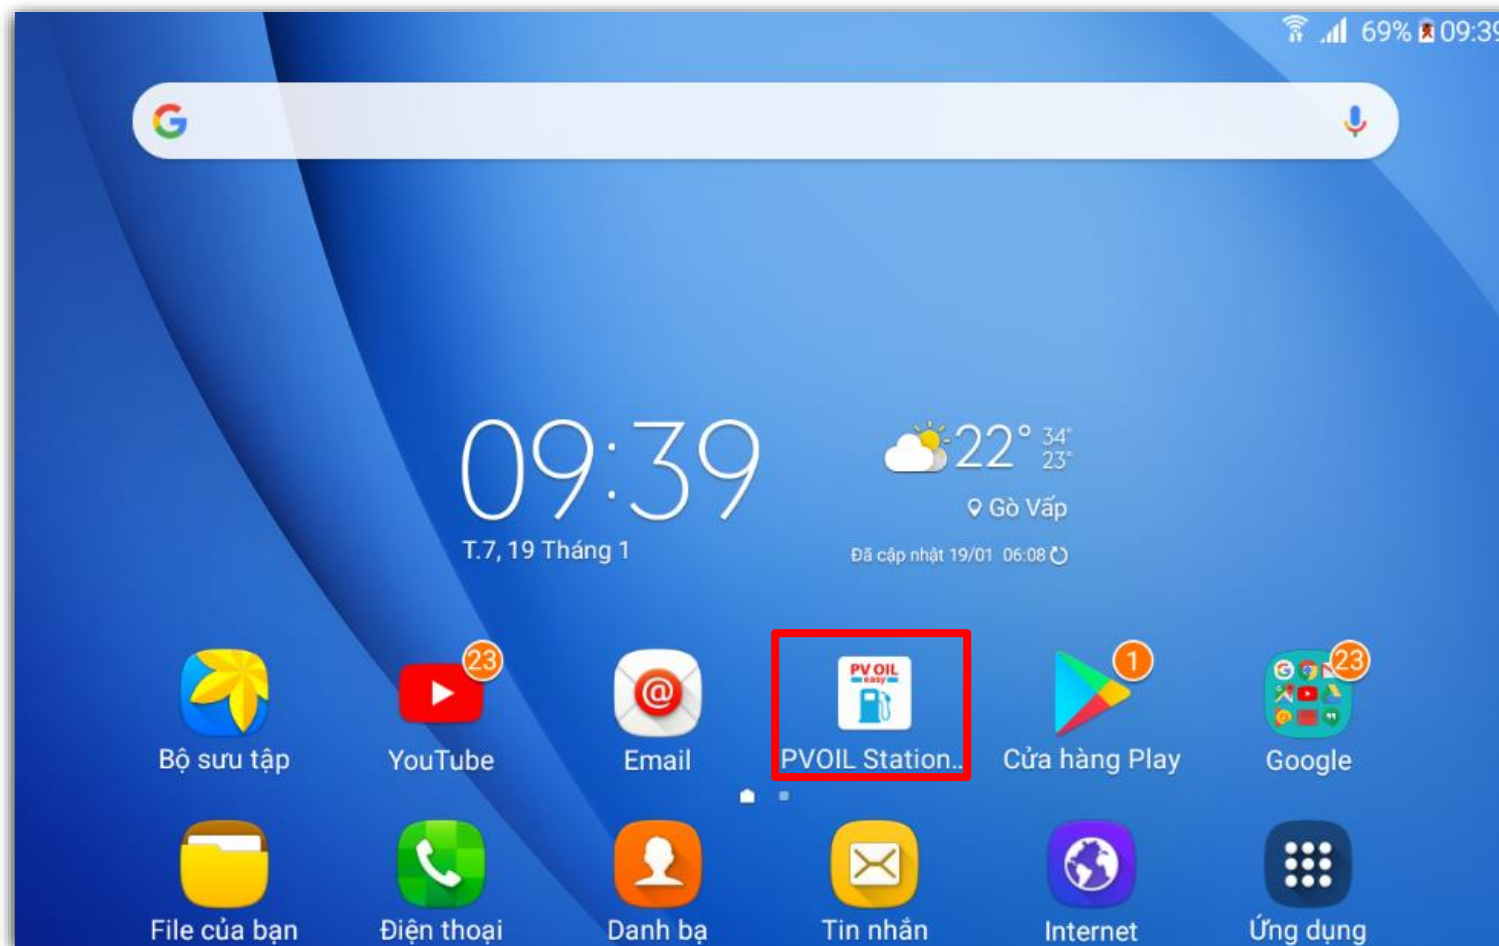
69% 09:3

G

09:39
T.7, 19 Tháng 1

22° 34° 23°
Gò Vấp
Đã cập nhật 19/01 06:08

Bộ sưu tập
23
YouTube
Email
PV OIL easy
PVOIL Station..
1
Cửa hàng Play
23
Google

File của bạn
Điện thoại
Danh bạ
Tin nhắn
Internet
Ứng dụng